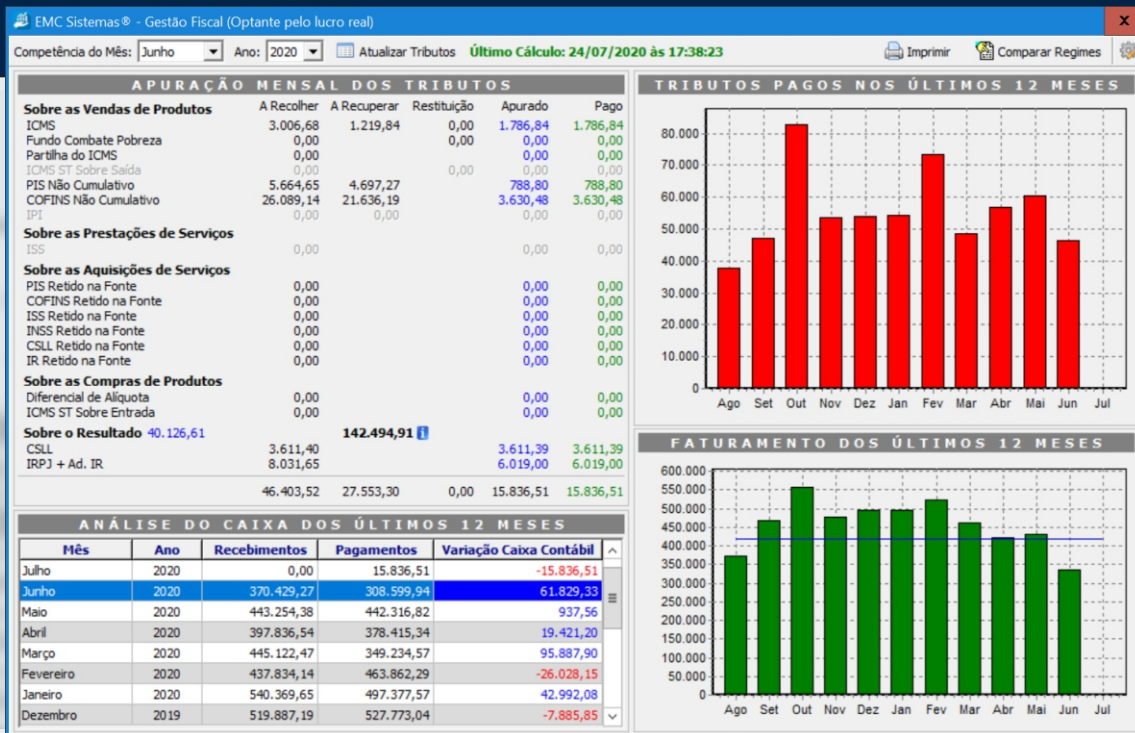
EMC Sistemas® - Gestão Fiscal (Optante pelo lucro real)

X

Competência do Mês: Junho Ano: 2020 Atualizar Tributos Último Cálculo: 24/07/2020 às 17:38:23 Imprimir Comparar Regimes

APURAÇÃO MENSAL DOS TRIBUTOS

| Sobre as Vendas de Produtos | A Recolher | A Recuperar | Restituição | Apurado | Pago |
|---|---|---|---|---|---|
| ICMS | 3.006,68 | 1.219,84 | 0,00 | 1.786,84 | 1.786,84 |
| Fundo Combate Pobreza | 0,00 | | 0,00 | 0,00 | 0,00 |
| Partilha do ICMS | 0,00 | | | 0,00 | 0,00 |
| ICMS ST Sobre Saída | 0,00 | | 0,00 | 0,00 | 0,00 |
| PIS Não Cumulativo | 5.664,65 | 4.697,27 | | 788,80 | 788,80 |
| COFINS Não Cumulativo | 26.089,14 | 21.636,19 | | 3.630,48 | 3.630,48 |
| IPI | 0,00 | 0,00 | | 0,00 | 0,00 |
| Sobre as Prestações de Serviços | | | | | |
| ISS | 0,00 | | | 0,00 | 0,00 |
| Sobre as Aquisições de Serviços | | | | | |
| PIS Retido na Fonte | 0,00 | | | 0,00 | 0,00 |
| COFINS Retido na Fonte | 0,00 | | | 0,00 | 0,00 |
| ISS Retido na Fonte | 0,00 | | | 0,00 | 0,00 |
| INSS Retido na Fonte | 0,00 | | | 0,00 | 0,00 |
| CSLL Retido na Fonte | 0,00 | | | 0,00 | 0,00 |
| IR Retido na Fonte | 0,00 | | | 0,00 | 0,00 |
| Sobre as Compras de Produtos | | | | | |
| Diferencial de Alíquota | 0,00 | | | 0,00 | 0,00 |
| ICMS ST Sobre Entrada | 0,00 | | | 0,00 | 0,00 |
| Sobre o Resultado 40.126,61 | | 142.494,91 | | | |
| CSLL | 3.611,40 | | | 3.611,39 | 3.611,39 |
| IRPJ + Ad. IR | 8.031,65 | | | 6.019,00 | 6.019,00 |
| | 46.403,52 | 27.553,30 | 0,00 | 15.836,51 | 15.836,51 |

ANÁLISE DO CAIXA DOS ÚLTIMOS 12 MESES

| Mês | Ano | Recebimentos | Pagamentos | Variação Caixa Contábil |
|---|---|---|---|---|
| Julho | 2020 | 0,00 | 15.836,51 | -15.836,51 |
| Junho | 2020 | 370.429,27 | 308.599,94 | 61.829,33 |
| Maio | 2020 | 443.254,38 | 442.316,82 | 937,56 |
| Abril | 2020 | 397.836,54 | 378.415,34 | 19.421,20 |
| Março | 2020 | 445.122,47 | 349.234,57 | 95.887,90 |
| Fevereiro | 2020 | 437.834,14 | 463.862,29 | -26.028,15 |
| Janeiro | 2020 | 540.369,65 | 497.377,57 | 42.992,08 |
| Dezembro | 2019 | 519.887,19 | 527.773,04 | -7.885,85 |

TRIBUTOS PAGOS NOS ÚLTIMOS 12 MESES

80.000
70.000
60.000
50.000
40.000
30.000
20.000
10.000
0
Ago Set Out Nov Dez Jan Fev Mar Abr Mai Jun Jul

FATURAMENTO DOS ÚLTIMOS 12 MESES

600.000
550.000
500.000
450.000
400.000
350.000
300.000
250.000
200.000
150.000
100.000
50.000
0
Ago Set Out Nov Dez Jan Fev Mar Abr Mai Jun Jul